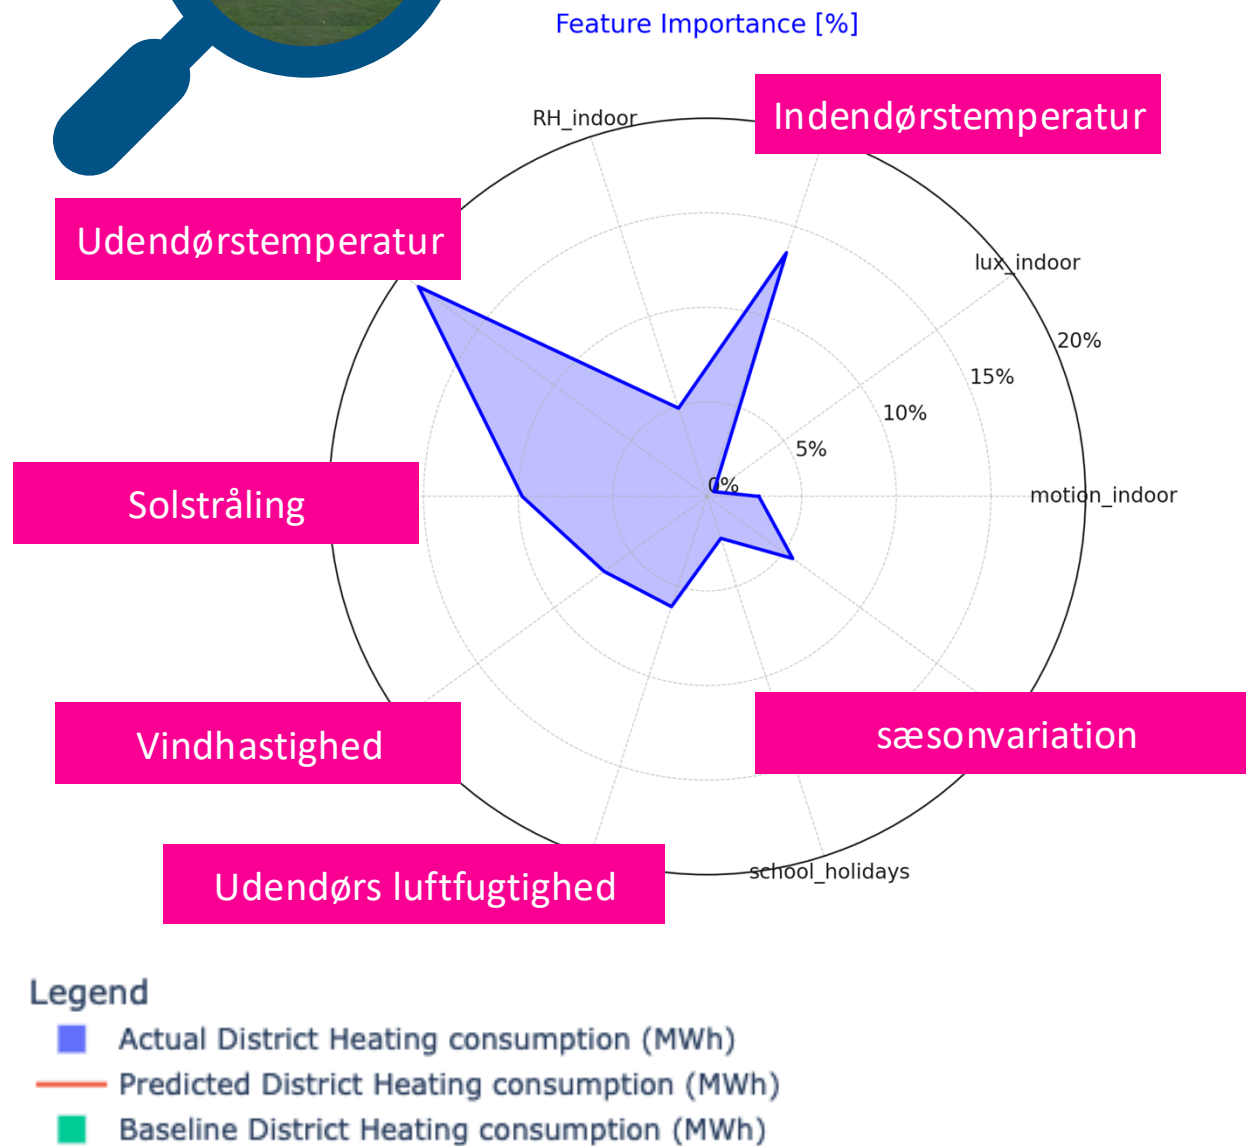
Feature Importance [%]

RH_indoor

Indendørstemperatur

Udendørstemperatur

lux_indoor

20%

15%

10%

5%

0%

motion_indoor

Solstråling

Vindhastighed

sæsonvariation

Udendørs luftfugtighed

school_holidays

Legend

Actual District Heating consumption (MWh)

Predicted District Heating consumption (MWh)

Baseline District Heating consumption (MWh)